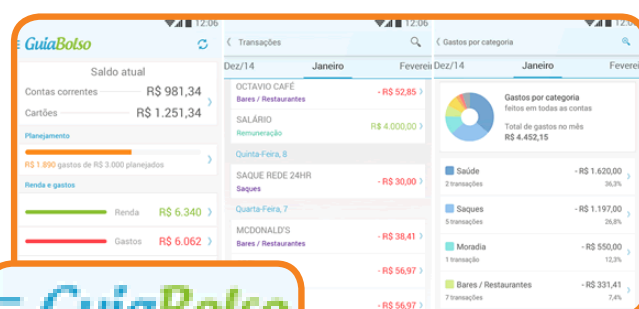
12:06

GuiaBolso

Saldo atual

Contas correntes R$ 981,34

Cartões R$ 1.251,34

Planejamento

R$ 1.890 gastos de R$ 3.000 planejados

Renda e gastos

Renda R$ 6.340

Gastos R$ 6.062

12:06

Transações

Dez/14 Janeiro Fevereiro

OCTAVIO CAFÉ - R$ 52,85
Bares / Restaurantes

SALÁRIO R$ 4.000,00
Remuneração

Quinta-Feira, 8

SAQUE REDE 24HR - R$ 30,00
Saques

Quarta-Feira, 7

MCDONALD'S - R$ 38,41
Bares / Restaurantes

- R$ 56,97

- R$ 56,97

12:06

Gastos por categoria

Janeiro

Gastos por categoria
feitos em todas as contas

Total de gastos no mês
R$ 4.452,15

Saúde - R$ 1.620,00
2 transações 36,3%

Saques - R$ 1.197,00
5 transações 26,9%

Moradia - R$ 550,00
1 transação 12,3%

Bares / Restaurantes - R$ 331,41
7 transações 7,4%

GuiaBolso